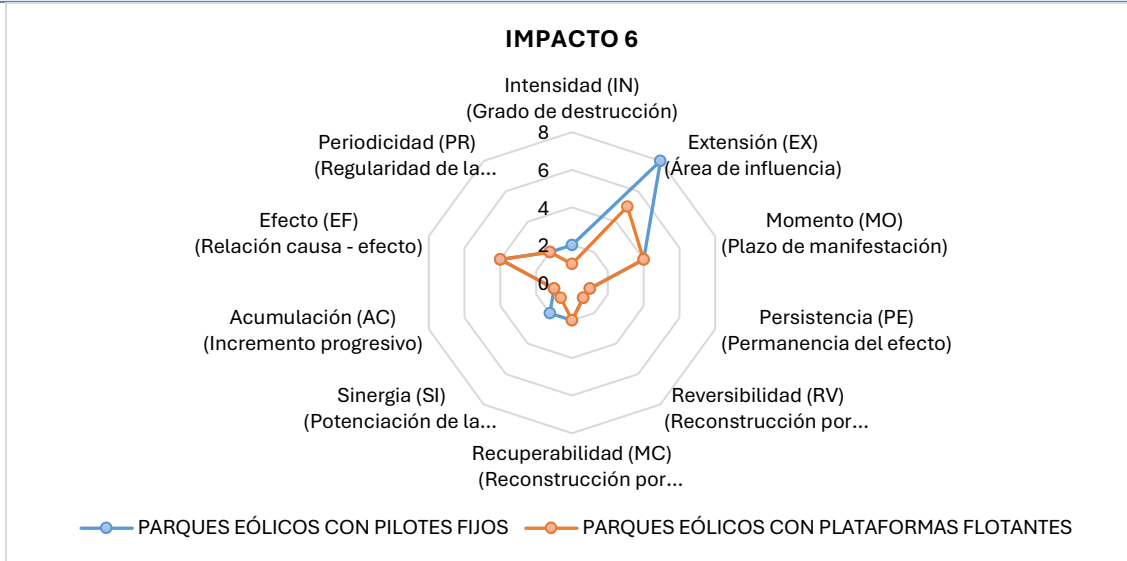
IMPACTO 6

Intensidad (IN) (Grado de destrucción)

Extensión (EX) (Área de influencia)

Momento (MO) (Plazo de manifestación)

Persistencia (PE) (Permanencia del efecto)

Reversibilidad (RV) (Reconstrucción por...

Recuperabilidad (MC) (Reconstrucción por...

Sinergia (SI) (Potenciación de la...

Acumulación (AC) (Incremento progresivo)

Efecto (EF) (Relación causa - efecto)

Periodicidad (PR) (Regularidad de la...

8
6
4
2
0

PARQUES EÓLICOS CON PILOTES FIJOS
PARQUES EÓLICOS CON PLATAFORMAS FLOTANTES